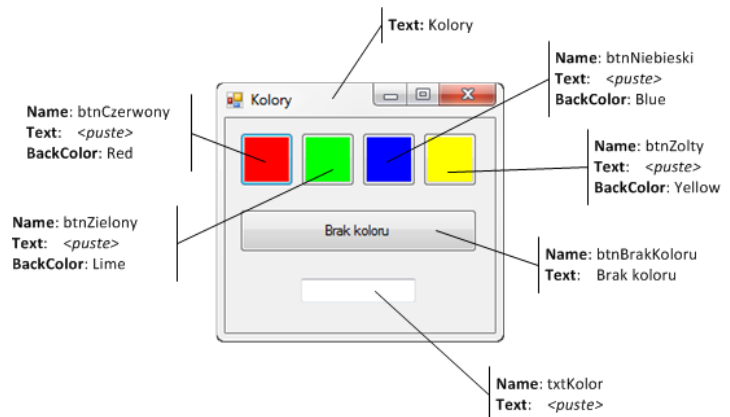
**Text:** Kolory

**Name**: btnNiebieski
**Text**: *<puste>*
**BackColor**: Blue

Kolory

**Name**: btnCzerwony
**Text**: *<puste>*
**BackColor**: Red

**Name**: btnZolty
**Text**: *<puste>*
**BackColor**: Yellow

**Name**: btnZielony
**Text**: *<puste>*
**BackColor**: Lime

Brak koloru

**Name**: btnBrakKoloru
**Text**: Brak koloru

**Name**: txtKolor
**Text**: *<puste>*